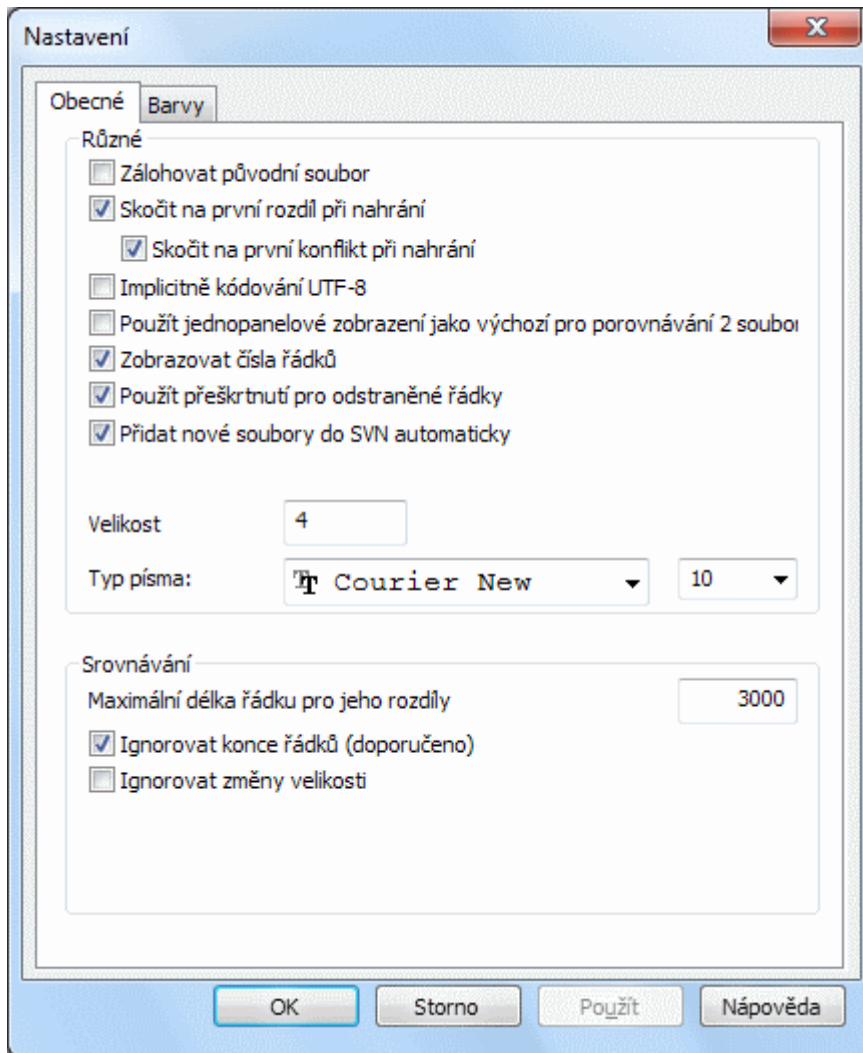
Nastavení

Obecné
Barvy

Různé
Zálohovat původní soubor
Skočit na první rozdíl při nahrání
Skočit na první konflikt při nahrání
Implicitně kódování UTF-8
Použít jednopanelové zobrazení jako výchozí pro porovnávání 2 soubor
Zobrazovat čísla řádků
Použít přeškrtnutí pro odstraněné řádky
Přidat nové soubory do SVN automaticky

Velikost
4
Typ písma:
Courier New
10

Srovnávání
Maximální délka řádku pro jeho rozdíly
3000
Ignorovat konce řádků (doporučeno)
Ignorovat změny velikosti

OK
Storno
Použít
Nápověda